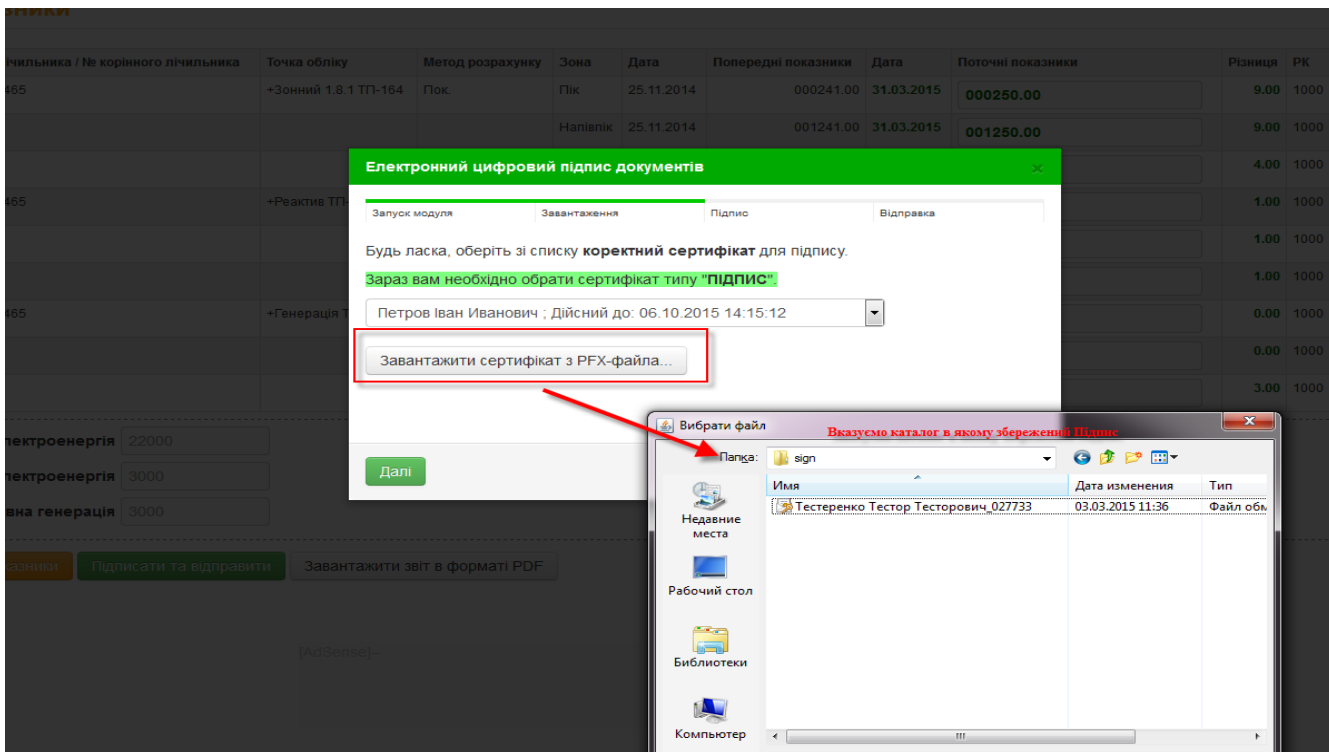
ники

| ічильника / № корінного лічильника | Точка обліку | Метод розрахунку | Зона | Дата | Попередні показники | Дата | Поточні показники | Різниця | РК |
|---|---|---|---|---|---|---|---|---|---|
| 465 | +Зонний 1.8.1 ТП-164 | Пок. | Пік | 25.11.2014 | 000241.00 | 31.03.2015 | 000250.00 | 9.00 | 1000 |
| | | | Напівпік | 25.11.2014 | 001241.00 | 31.03.2015 | 001250.00 | 9.00 | 1000 |
| | | | | | | | | 4.00 | 1000 |
| 465 | +Реактив ТП- | | | | | | | 1.00 | 1000 |
| | | | | | | | | 1.00 | 1000 |
| | | | | | | | | 1.00 | 1000 |
| 465 | +Генерація Т | | | | | | | 0.00 | 1000 |
| | | | | | | | | 0.00 | 1000 |
| | | | | | | | | 3.00 | 1000 |

лектроенергія 22000
лектроенергія 3000
вна генерація 3000

азники Підписати та відправити Завантажити звіт в форматі PDF

[AdSense]–

Електронний цифровий підпис документів ×

Запуск модуля Завантаження Підпис Відправка

Будь ласка, оберіть зі списку коректний сертифікат для підпису.

Зараз вам необхідно обрати сертифікат типу "ПІДПИС".

Петров Іван Иванович ; Дійсний до: 06.10.2015 14:15:12

Завантажити сертифікат з PFX-файла...

Далі

Вибрати файл

Вказуємо каталог в якому збережений Підпис

Папка: sign

Имя | Дата изменения | Тип

Тестеренко Тестор Тесторович_027733 | 03.03.2015 11:36 | Файл обм

Недавние места
Рабочий стол
Библиотеки
Компьютер